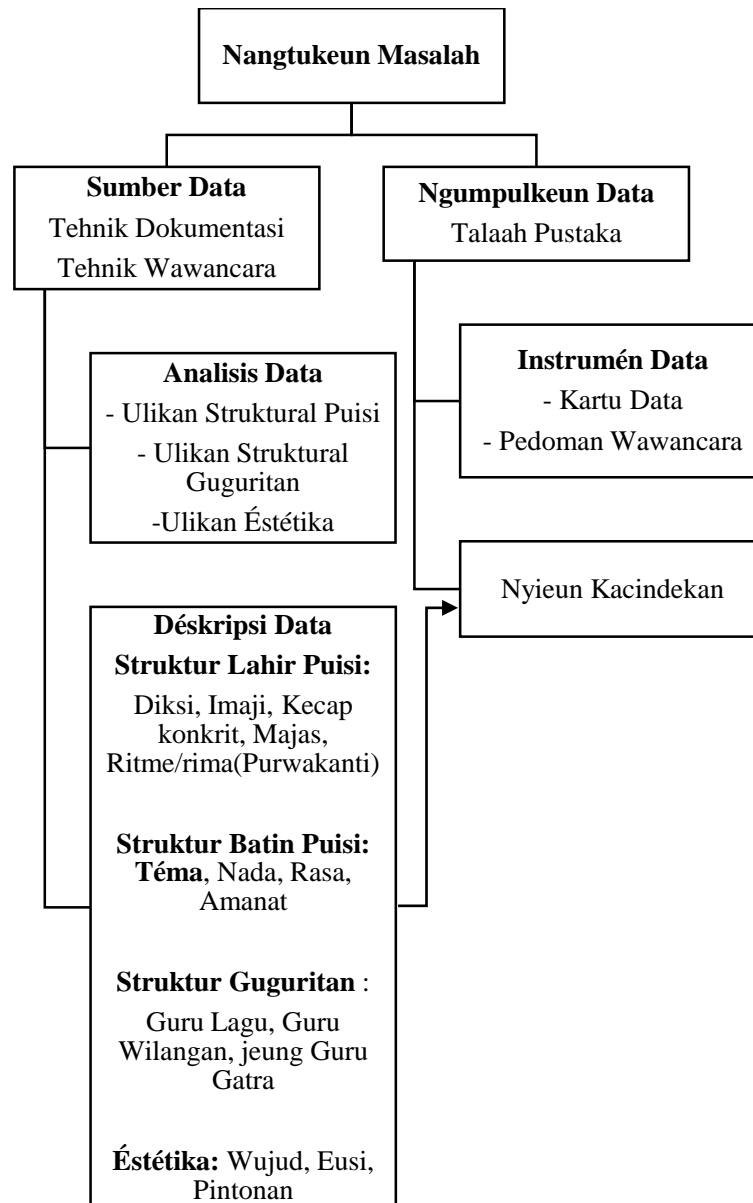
Nangtukeun Masalah

Sumber Data
Tehnik Dokumentasi
Tehnik Wawancara

Ngumpulkeun Data
Talaah Pustaka

Analisis Data
- Ulikan Struktural Puisi
- Ulikan Struktural Guguritan
-Ulikan Éstétika

Instrumén Data
- Kartu Data
- Pedoman Wawancara

Nyieun Kacindekan

Déskripsi Data
Struktur Lahir Puisi:
Diksi, Imaji, Kecap konkrit, Majas, Ritme/rima(Purwakanti)

Struktur Batin Puisi: Téma, Nada, Rasa, Amanat

Struktur Guguritan :
Guru Lagu, Guru Wilangan, jeung Guru Gatra

Éstétika: Wujud, Eusi, Pintonan